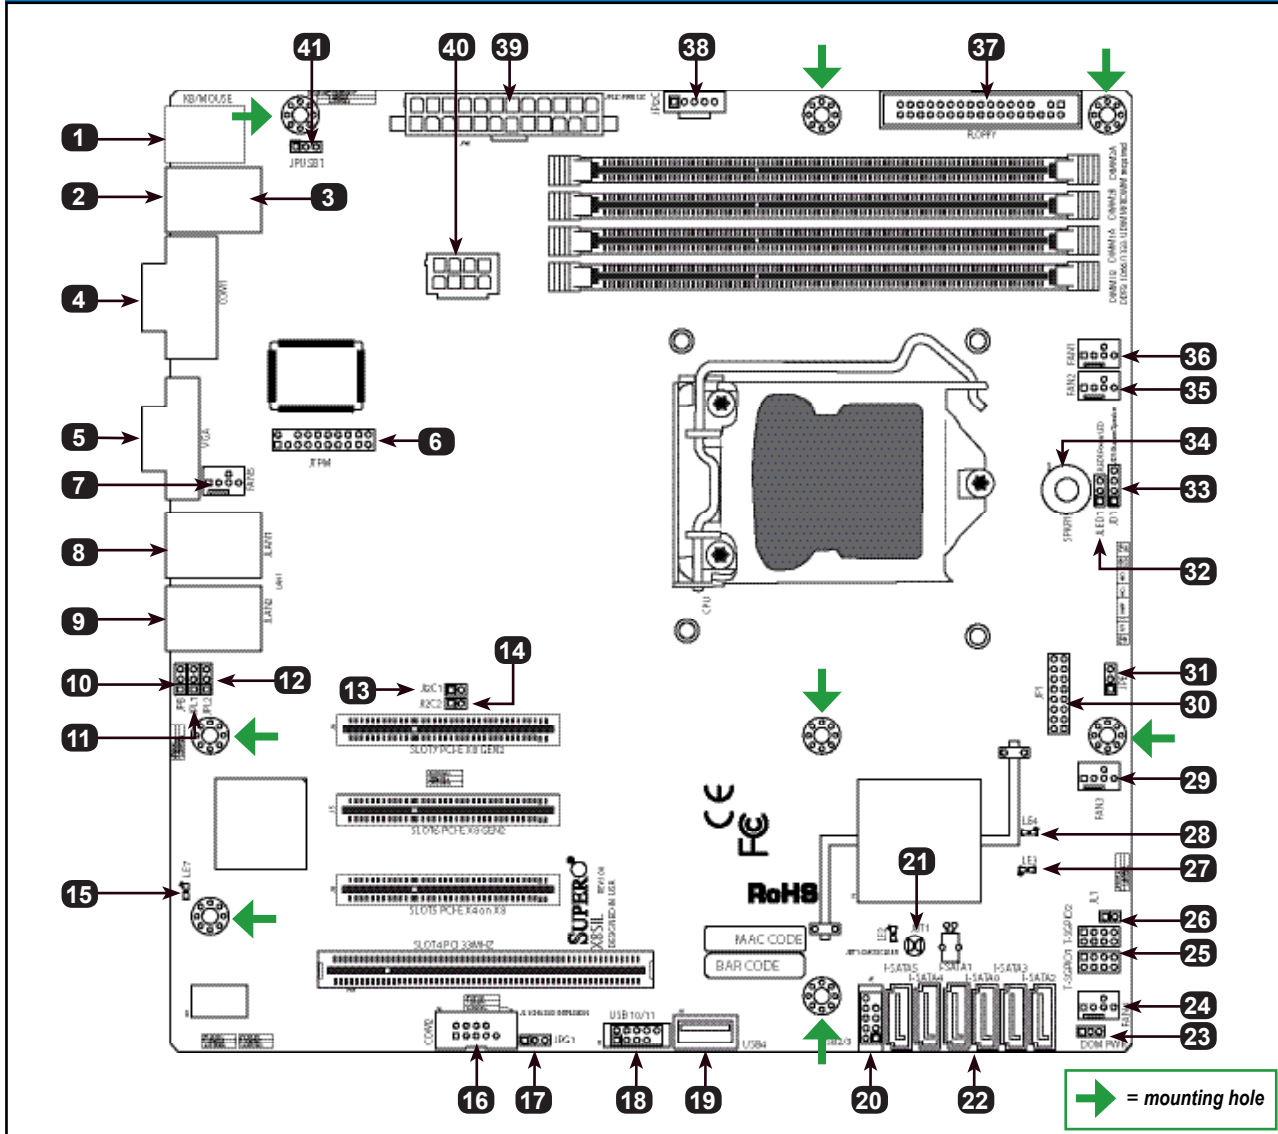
41
40
39
38
37
1
2
3
4
5
6
7
8
9
10
12
11
13
14
15
16
17
18
19
20
21
22
23
24
25
26
27
28
29
30
31
32
33
34
35
36

KB/MOUSE
JPUSB1
JPW1
JPI2C
FLOPPY
COM1
VGA
JTPM
FAN5
LAN1
LAN2
USB0/1
JPL1
JPL2
JI2C1
JI2C2
SLOT7 PCI-E X8 GEN2
SLOT6 PCI-E X8 GEN2
SLOT5 PCI-E X4 on X8
SLOT4 PCI 33MHZ
SUPERO X8SIL
LE7
CPU
FAN1
FAN2
SPKR1
JD1
JLED1
JF1
JPB
FAN3
LE4
LE3
JL1
RoHS
MAC CODE
BAR CODE
JBT1
I-SATA5
I-SATA4
I-SATA1
I-SATA0
I-SATA3
I-SATA2
T-SGPIO1
T-SGPIO2
FAN4
DOM PWR
COM2
JWD1
USB 10/11
USB4
USB2/3

= mounting hole